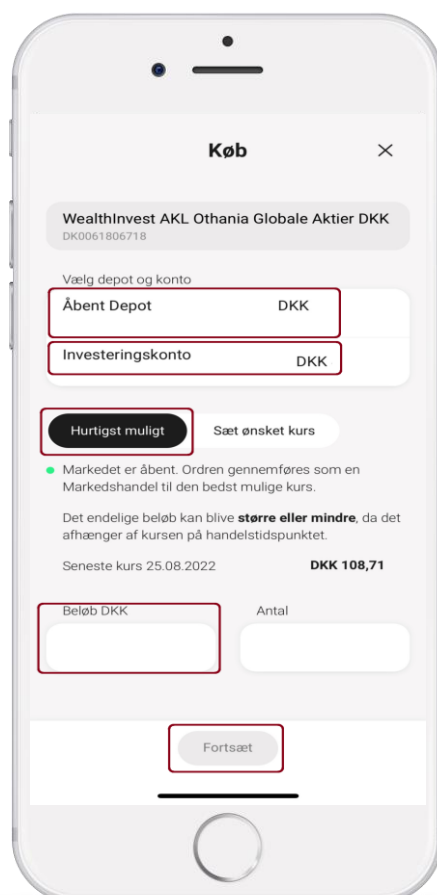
Køb

×

WealthInvest AKL Othania Globale Aktier DKK
DK0061806718

Vælg depot og konto

Åbent Depot DKK

Investeringskonto DKK

Hurtigst muligt

Sæt ønsket kurs

Markedet er åbent. Ordren gennemføres som en Markedshandel til den bedst mulige kurs.

Det endelige beløb kan blive **større eller mindre**, da det afhænger af kursen på handelstidspunktet.

Seneste kurs 25.08.2022 **DKK 108,71**

Beløb DKK

Antal

Fortsæt